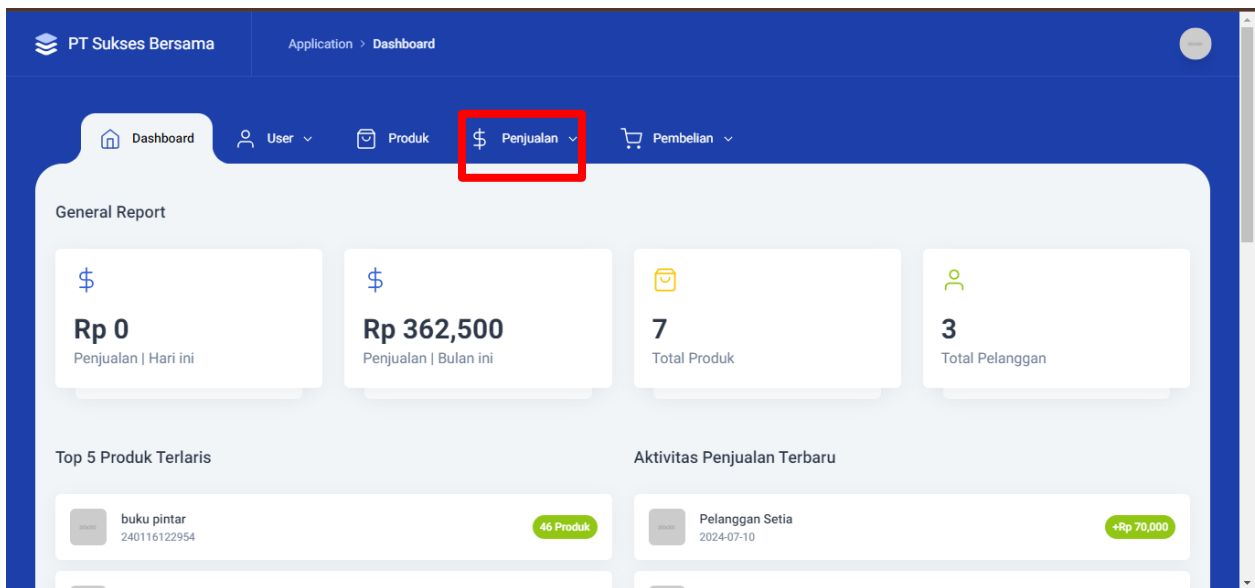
PT Sukses Bersama

Application > Dashboard

Dashboard
User
Produk
$ Penjualan
Pembelian

General Report

$
Rp 0
Penjualan | Hari ini

$
Rp 362,500
Penjualan | Bulan ini

7
Total Produk

3
Total Pelanggan

Top 5 Produk Terlaris

buku pintar
240116122954
46 Produk

Aktivitas Penjualan Terbaru

Pelanggan Setia
2024-07-10
+Rp 70,000